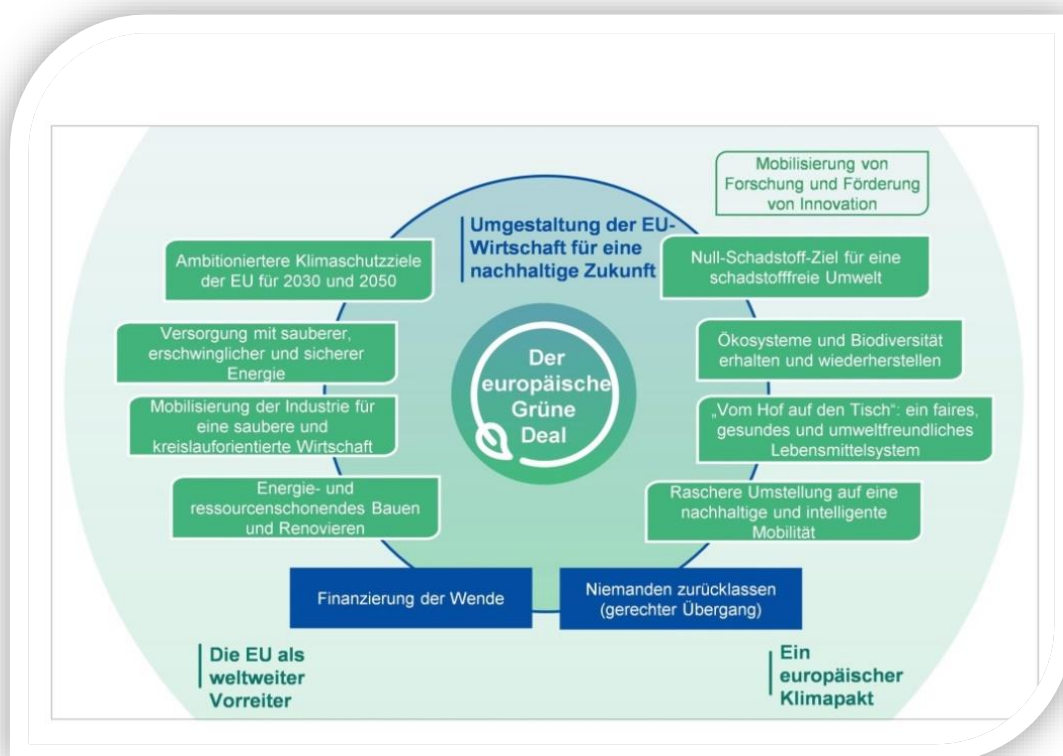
Mobilisierung von Forschung und Förderung von Innovation

Umgestaltung der EU-Wirtschaft für eine nachhaltige Zukunft

Ambitioniertere Klimaschutzziele der EU für 2030 und 2050

Null-Schadstoff-Ziel für eine schadstofffreie Umwelt

Versorgung mit sauberer, erschwinglicher und sicherer Energie

Der europäische Grüne Deal

Ökosysteme und Biodiversität erhalten und wiederherstellen

Mobilisierung der Industrie für eine saubere und kreislauforientierte Wirtschaft

„Vom Hof auf den Tisch": ein faires, gesundes und umweltfreundliches Lebensmittelsystem

Energie- und ressourcenschonendes Bauen und Renovieren

Raschere Umstellung auf eine nachhaltige und intelligente Mobilität

Finanzierung der Wende

Niemanden zurücklassen (gerechter Übergang)

Die EU als weltweiter Vorreiter

Ein europäischer Klimapakt